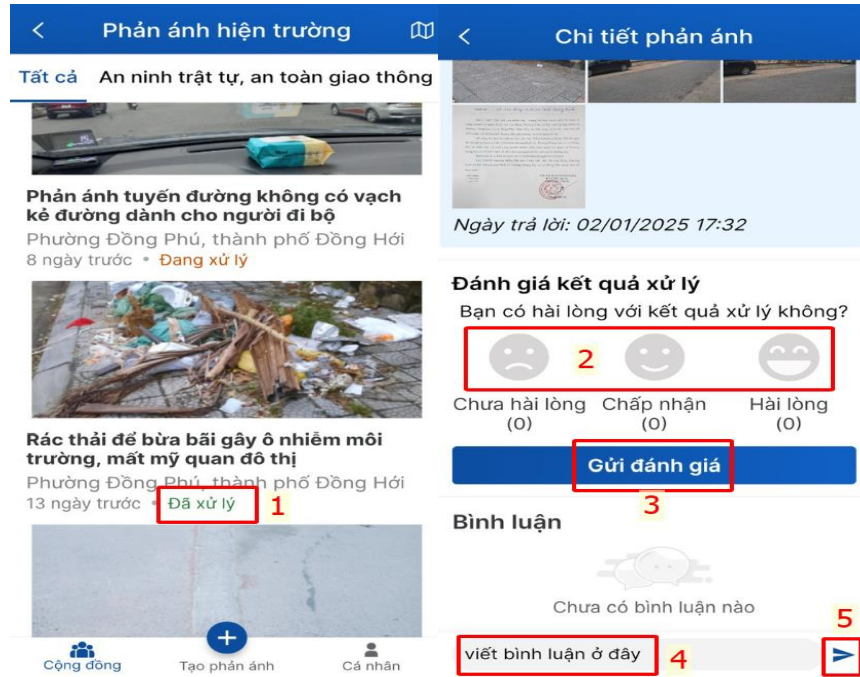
Phản ánh hiện trường

Tất cả
An ninh trật tự, an toàn giao thông

Phản ánh tuyến đường không có vạch kẻ đường dành cho người đi bộ
Phường Đồng Phú, thành phố Đồng Hới
8 ngày trước • Đang xử lý

Rác thải để bừa bãi gây ô nhiễm môi trường, mất mỹ quan đô thị
Phường Đồng Phú, thành phố Đồng Hới
13 ngày trước • Đã xử lý 1

Cộng đồng
Tạo phản ánh
Cá nhân

Chi tiết phản ánh

Ngày trả lời: 02/01/2025 17:32

Đánh giá kết quả xử lý
Bạn có hài lòng với kết quả xử lý không?
2
Chưa hài lòng (0)
Chấp nhận (0)
Hài lòng (0)

Gửi đánh giá
3

Bình luận
Chưa có bình luận nào

viết bình luận ở đây
4
5